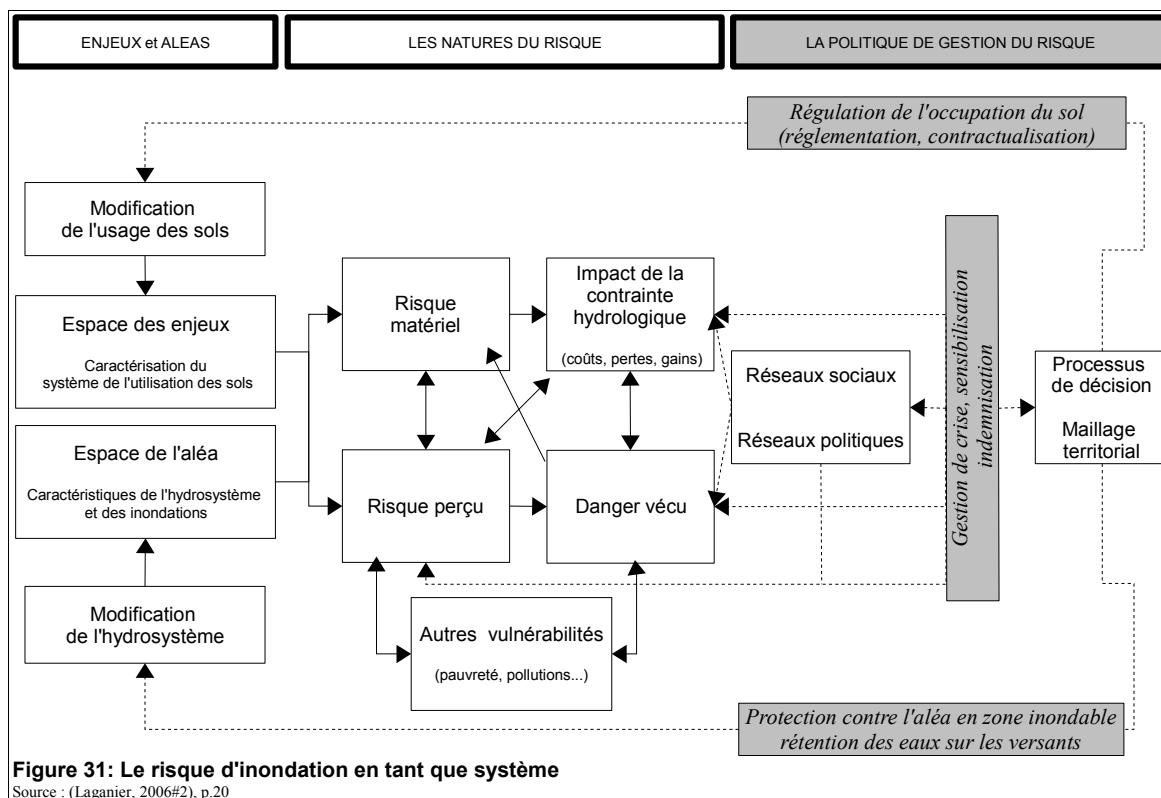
ENJEUX et ALEAS

LES NATURES DU RISQUE

LA POLITIQUE DE GESTION DU RISQUE

Régulation de l'occupation du sol (réglementation, contractualisation)

Modification de l'usage des sols

Espace des enjeux

Caractérisation du système de l'utilisation des sols

Espace de l'aléa

Caractéristiques de l'hydrosystème et des inondations

Modification de l'hydrosystème

Risque matériel

Risque perçu

Impact de la contrainte hydrologique

(coûts, pertes, gains)

Danger vécu

Autres vulnérabilités

(pauvreté, pollutions...)

Réseaux sociaux

Réseaux politiques

Gestion de crise, sensibilisation indemnisation

Processus de décision

Maillage territorial

Protection contre l'aléa en zone inondable rétention des eaux sur les versants

Figure 31: Le risque d'inondation en tant que système

Source : (Laganier, 2006#2), p.20